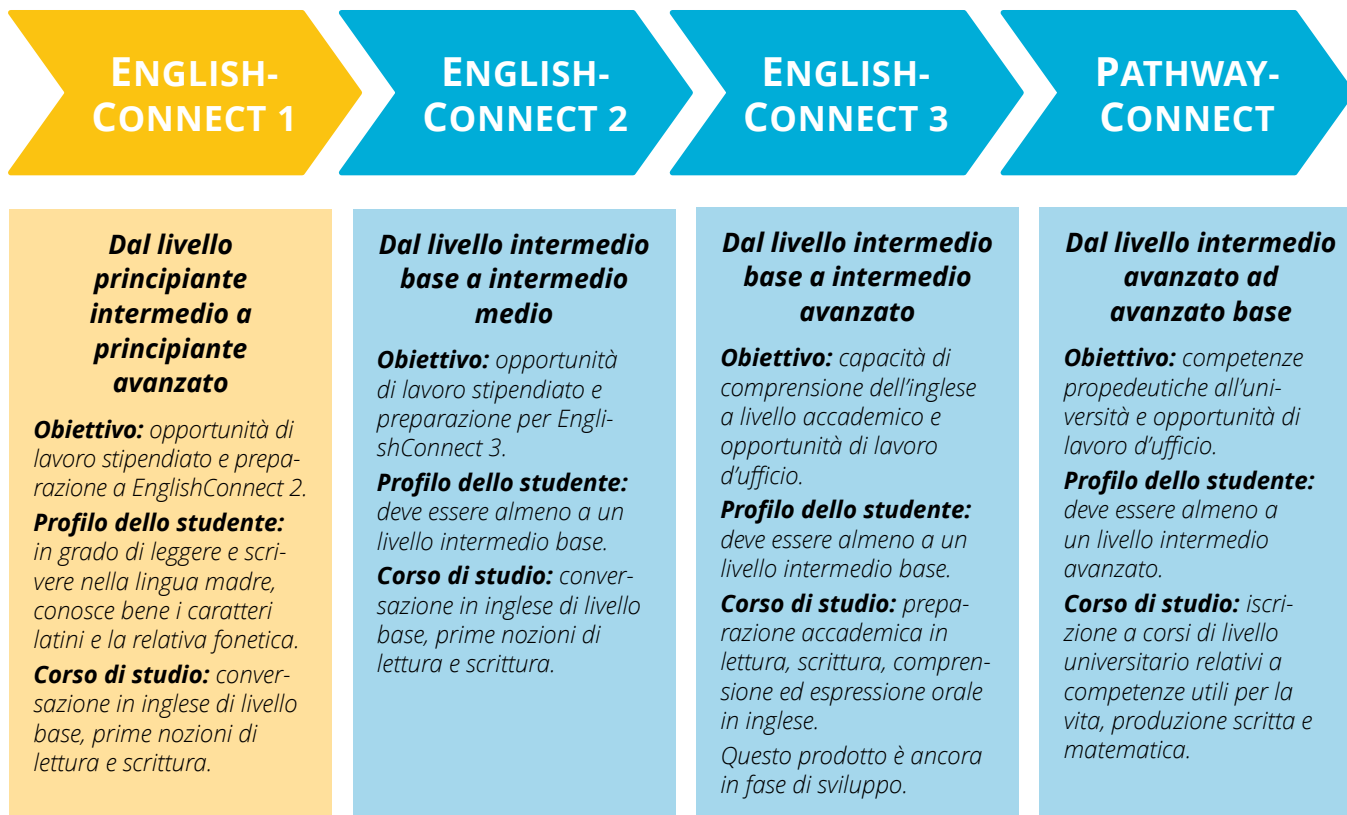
ENGLISH-CONNECT 1

Dal livello principiante intermedio a principiante avanzato

Obiettivo: opportunità di lavoro stipendiato e preparazione a EnglishConnect 2.

Profilo dello studente: in grado di leggere e scrivere nella lingua madre, conosce bene i caratteri latini e la relativa fonetica.

Corso di studio: conversazione in inglese di livello base, prime nozioni di lettura e scrittura.

ENGLISH-CONNECT 2

Dal livello intermedio base a intermedio medio

Obiettivo: opportunità di lavoro stipendiato e preparazione per EnglishConnect 3.

Profilo dello studente: deve essere almeno a un livello intermedio base.

Corso di studio: conversazione in inglese di livello base, prime nozioni di lettura e scrittura.

ENGLISH-CONNECT 3

Dal livello intermedio base a intermedio avanzato

Obiettivo: capacità di comprensione dell'inglese a livello accademico e opportunità di lavoro d'ufficio.

Profilo dello studente: deve essere almeno a un livello intermedio base.

Corso di studio: preparazione accademica in lettura, scrittura, comprensione ed espressione orale in inglese.

Questo prodotto è ancora in fase di sviluppo.

PATHWAY-CONNECT

Dal livello intermedio avanzato ad avanzato base

Obiettivo: competenze propedeutiche all'università e opportunità di lavoro d'ufficio.

Profilo dello studente: deve essere almeno a un livello intermedio avanzato.

Corso di studio: iscrizione a corsi di livello universitario relativi a competenze utili per la vita, produzione scritta e matematica.